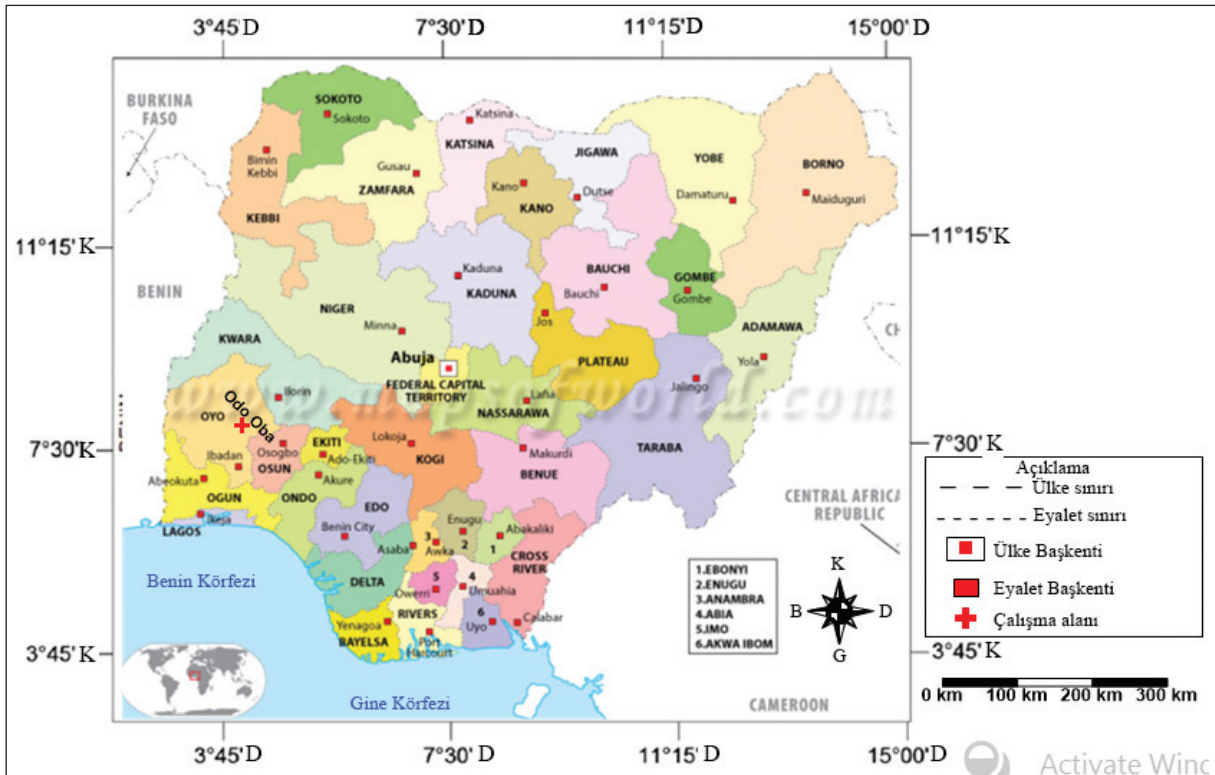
3°45'D 7°30'D 11°15'D 15°00'D

BURKINA FASO
SOKOTO
Sokoto
Katsina
KATSINA
JIGAWA
YOBE
BORNO
Birnin Kebbi
Gusau
ZAMFARA
Kano
Dutse
Damaturu
Maiduguri
KANO
KEBBI
11°15'K
11°15'K
Kaduna
BAUCHI
GOMBE
BENIN
KADUNA
Bauchi
Gombe
NIGER
Jos
ADAMAWA
KWARA
Minna
PLATEAU
Yola
Abuja
FEDERAL CAPITAL TERRITORY
Ilorin
Lafia
Jalingo
OYO
Odo Oba
NASSARAWA
EKITI
Osogbo
Lokoja
Makurdi
7°30'K
7°30'K
Ibadan
OSUN
Ado-Ekiti
KOGI
TARABA
BENUE
Abeokuta
Akure
OGUN
ONDO
EDO
Ikeja
LAGOS
Enugu
Abakaliki
Benin City
3
2
1
CROSS RIVER
Asaba
Awka
DELTA
5
4
Owerri
Umuahia
Benin Körfezi
RIVERS
6
Yenagoa
Uyo
Calabar
BAYELSA
Port Harcourt
3°45'K
3°45'K
Gine Körfezi
CAMEROON
CENTRAL AFRICA REPUBLIC
CH

1.EBONYI
2.ENUGU
3.ANAMBRA
4.ABIA
5.IMO
6.AKWA IBOM

K
B
D
G

Açıklama
Ülke sınırı
Eyalet sınırı
Ülke Başkenti
Eyalet Başkenti
Çalışma alanı

0 km 100 km 200 km 300 km

3°45'D 7°30'D 11°15'D 15°00'D

Activate Winc